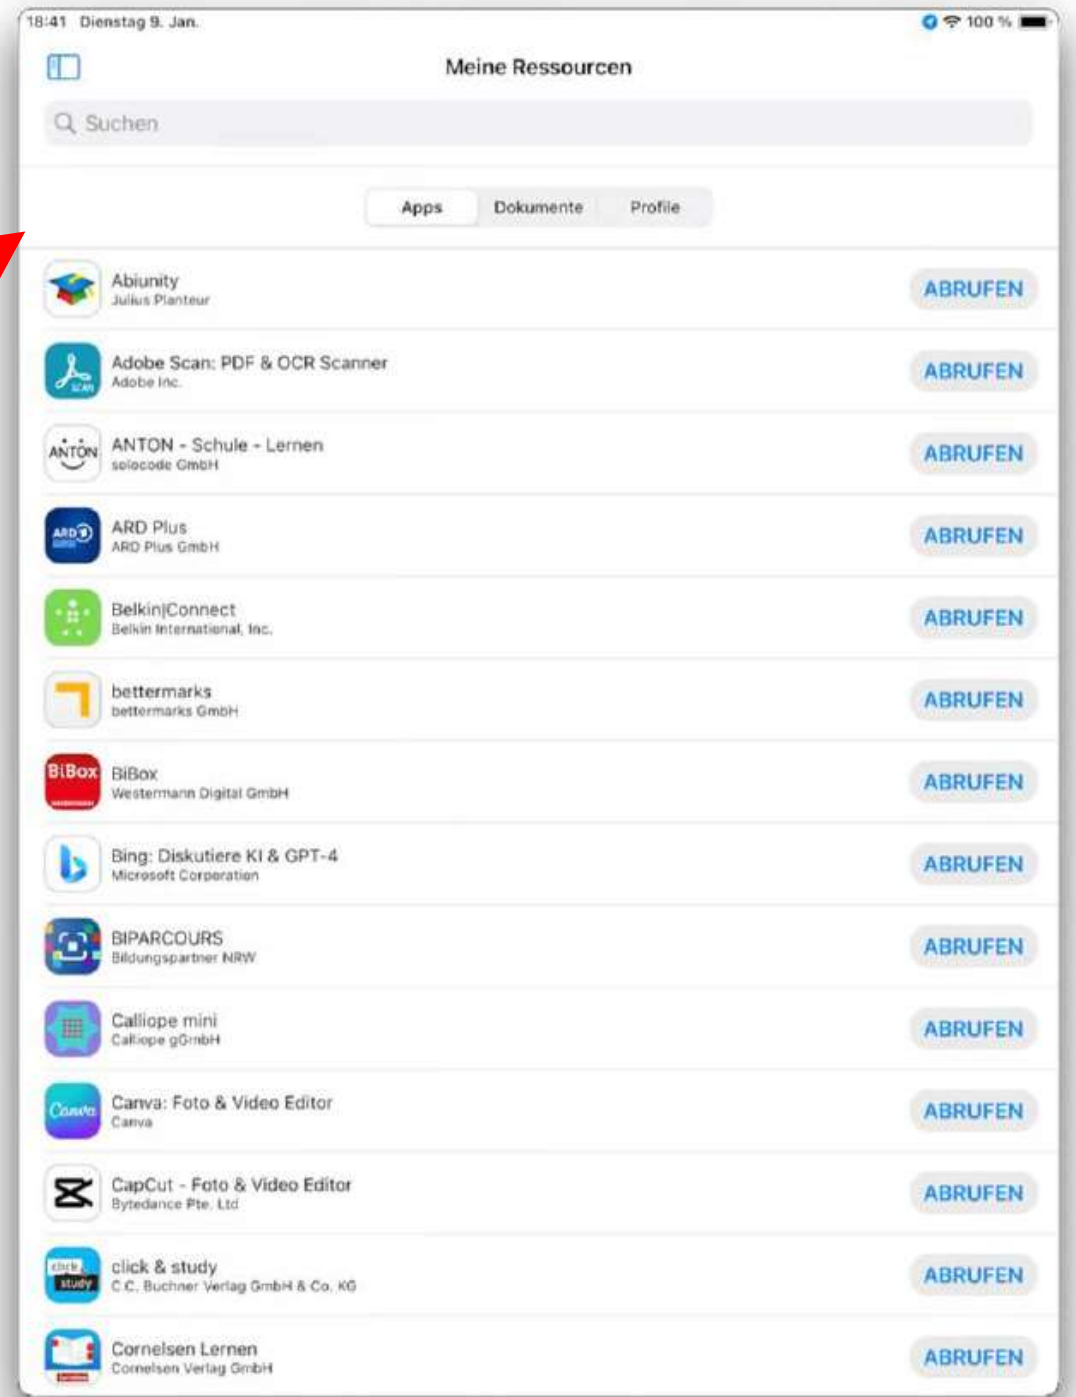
18:41 Dienstag 9. Jan.

100 %

Meine Ressourcen

Suchen

Apps Dokumente Profile

Abiunity
Julius Planteur
ABRUFEN

Adobe Scan: PDF & OCR Scanner
Adobe Inc.
ABRUFEN

ANTON - Schule - Lernen
solocode GmbH
ABRUFEN

ARD Plus
ARD Plus GmbH
ABRUFEN

Belkin|Connect
Belkin International, Inc.
ABRUFEN

bettermarks
bettermarks GmbH
ABRUFEN

BiBox
Westermann Digital GmbH
ABRUFEN

Bing: Diskutiere KI & GPT-4
Microsoft Corporation
ABRUFEN

BIPARCOURS
Bildungspartner NRW
ABRUFEN

Calliope mini
Calliope gGmbH
ABRUFEN

Canva: Foto & Video Editor
Canva
ABRUFEN

CapCut - Foto & Video Editor
Bytedance Pte. Ltd
ABRUFEN

click & study
C.C. Buchner Verlag GmbH & Co. KG
ABRUFEN

Cornelsen Lernen
Cornelsen Verlag GmbH
ABRUFEN